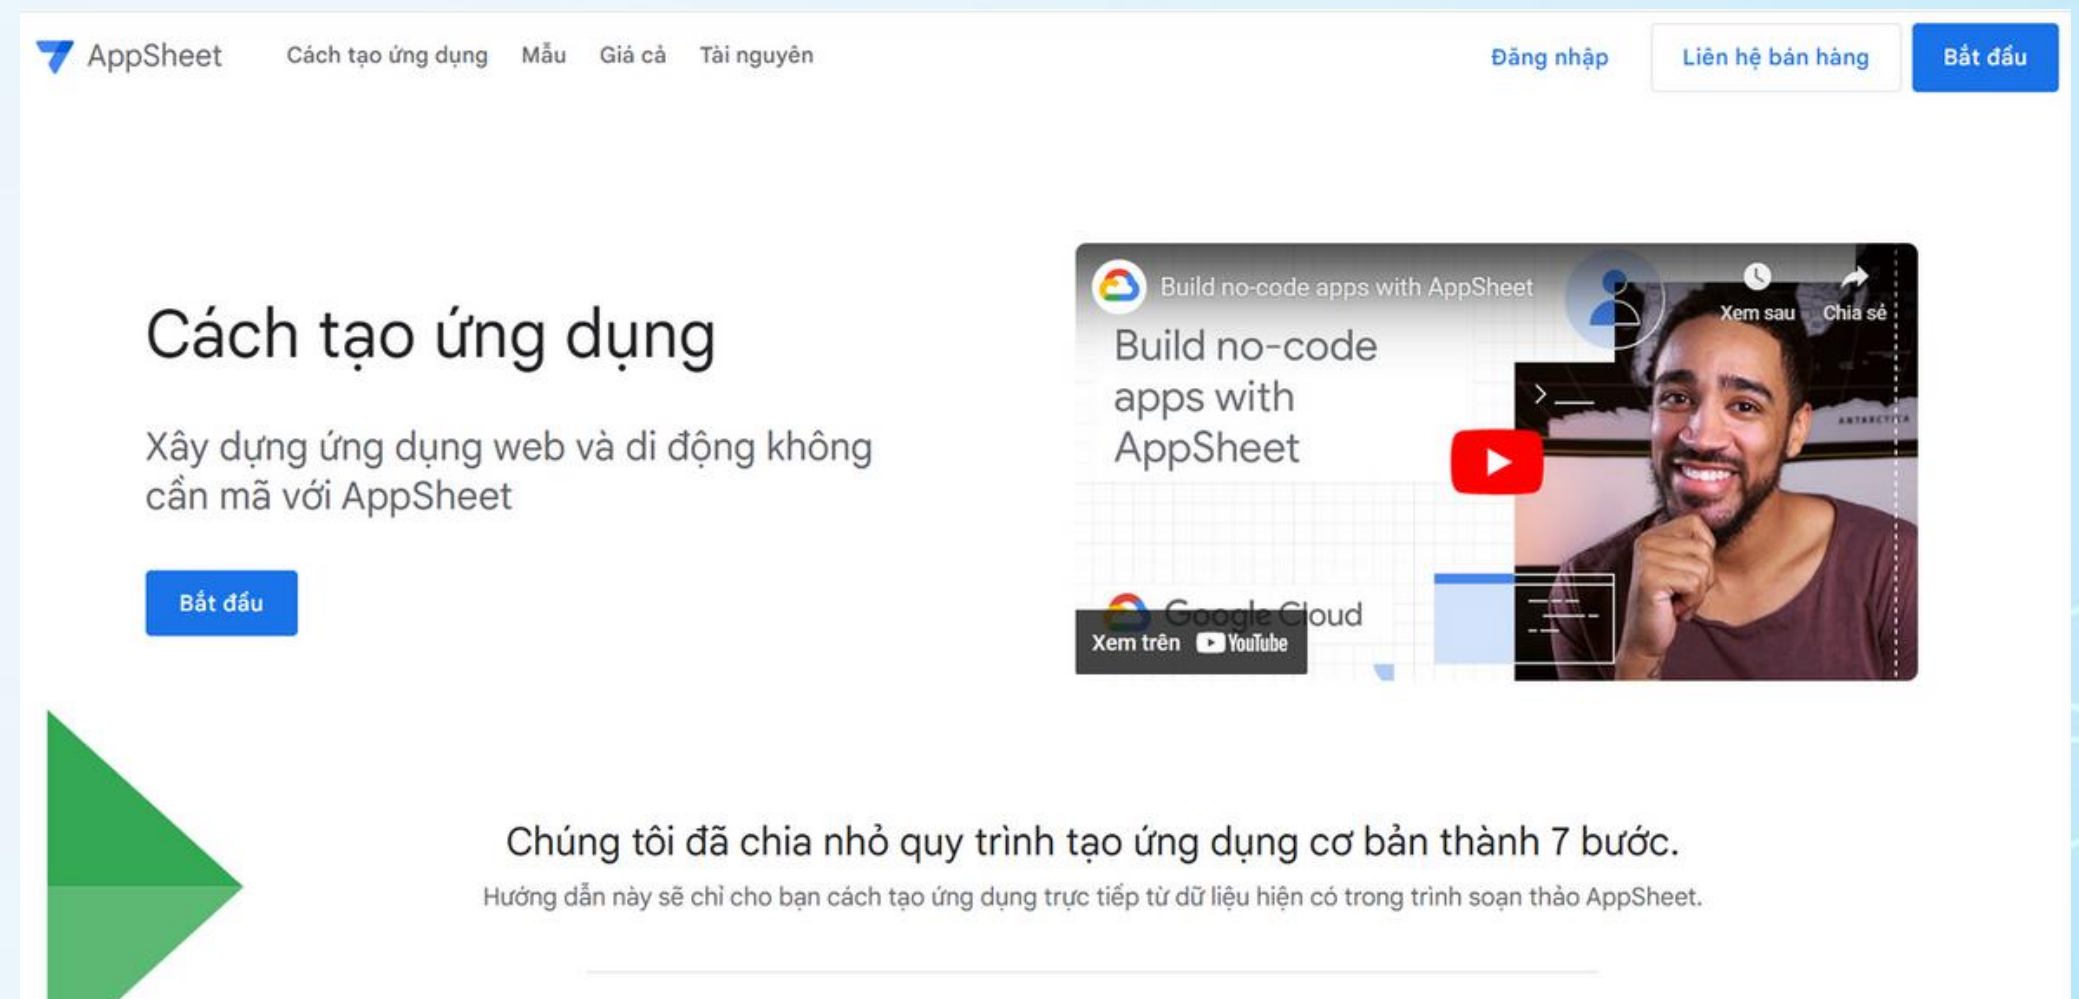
AppSheet Cách tạo ứng dụng Mẫu Giá cả Tài nguyên Đăng nhập Liên hệ bán hàng Bắt đầu

Cách tạo ứng dụng

Xây dựng ứng dụng web và di động không cần mã với AppSheet

Bắt đầu

Build no-code apps with AppSheet
Xem sau
Chia sẻ
Build no-code apps with AppSheet
Google Cloud
Xem trên YouTube

Chúng tôi đã chia nhỏ quy trình tạo ứng dụng cơ bản thành 7 bước.

Hướng dẫn này sẽ chỉ cho bạn cách tạo ứng dụng trực tiếp từ dữ liệu hiện có trong trình soạn thảo AppSheet.